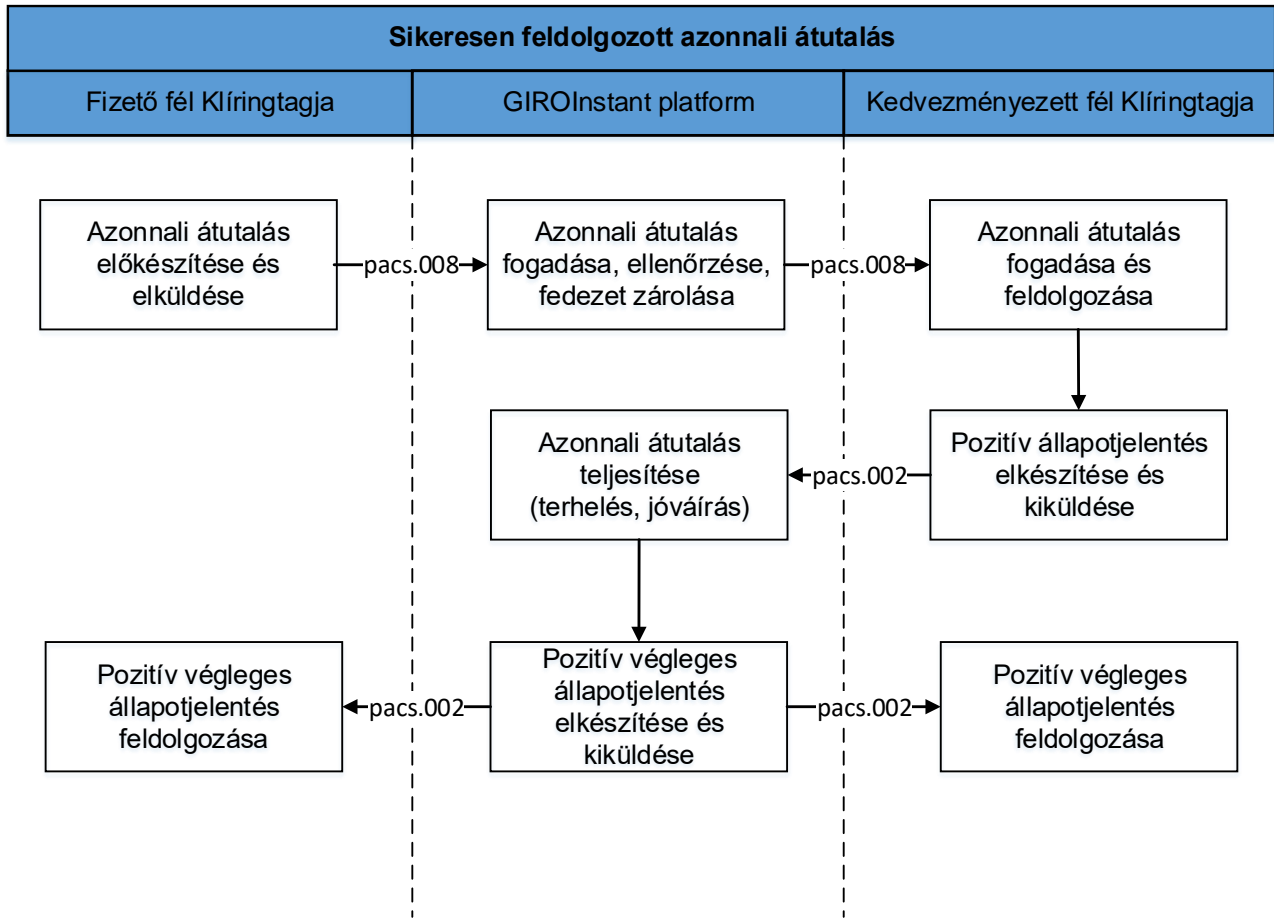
Sikeresen feldolgozott azonnali átutalás

Fizető fél Klíringtagja

GIROInstant platform

Kedvezményezett fél Klíringtagja

Azonnali átutalás előkészítése és elküldése

pacs.008

Azonnali átutalás fogadása, ellenőrzése, fedezet zárolása

pacs.008

Azonnali átutalás fogadása és feldolgozása

Azonnali átutalás teljesítése (terhelés, jóváírás)

pacs.002

Pozitív állapotjelentés elkészítése és kiküldése

Pozitív végleges állapotjelentés feldolgozása

pacs.002

Pozitív végleges állapotjelentés elkészítése és kiküldése

pacs.002

Pozitív végleges állapotjelentés feldolgozása